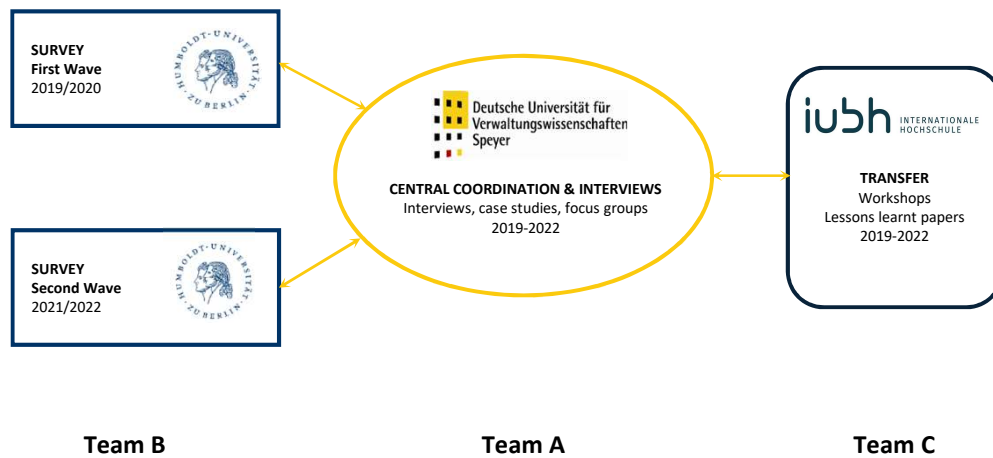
SURVEY
First Wave
2019/2020

HUMBOLDT-UNIVERSITÄT ZU BERLIN

SURVEY
Second Wave
2021/2022

HUMBOLDT-UNIVERSITÄT ZU BERLIN

Deutsche Universität für Verwaltungswissenschaften Speyer

CENTRAL COORDINATION & INTERVIEWS
Interviews, case studies, focus groups
2019-2022

iubh INTERNATIONALE HOCHSCHULE

TRANSFER
Workshops
Lessons learnt papers
2019-2022

Team B

Team A

Team C